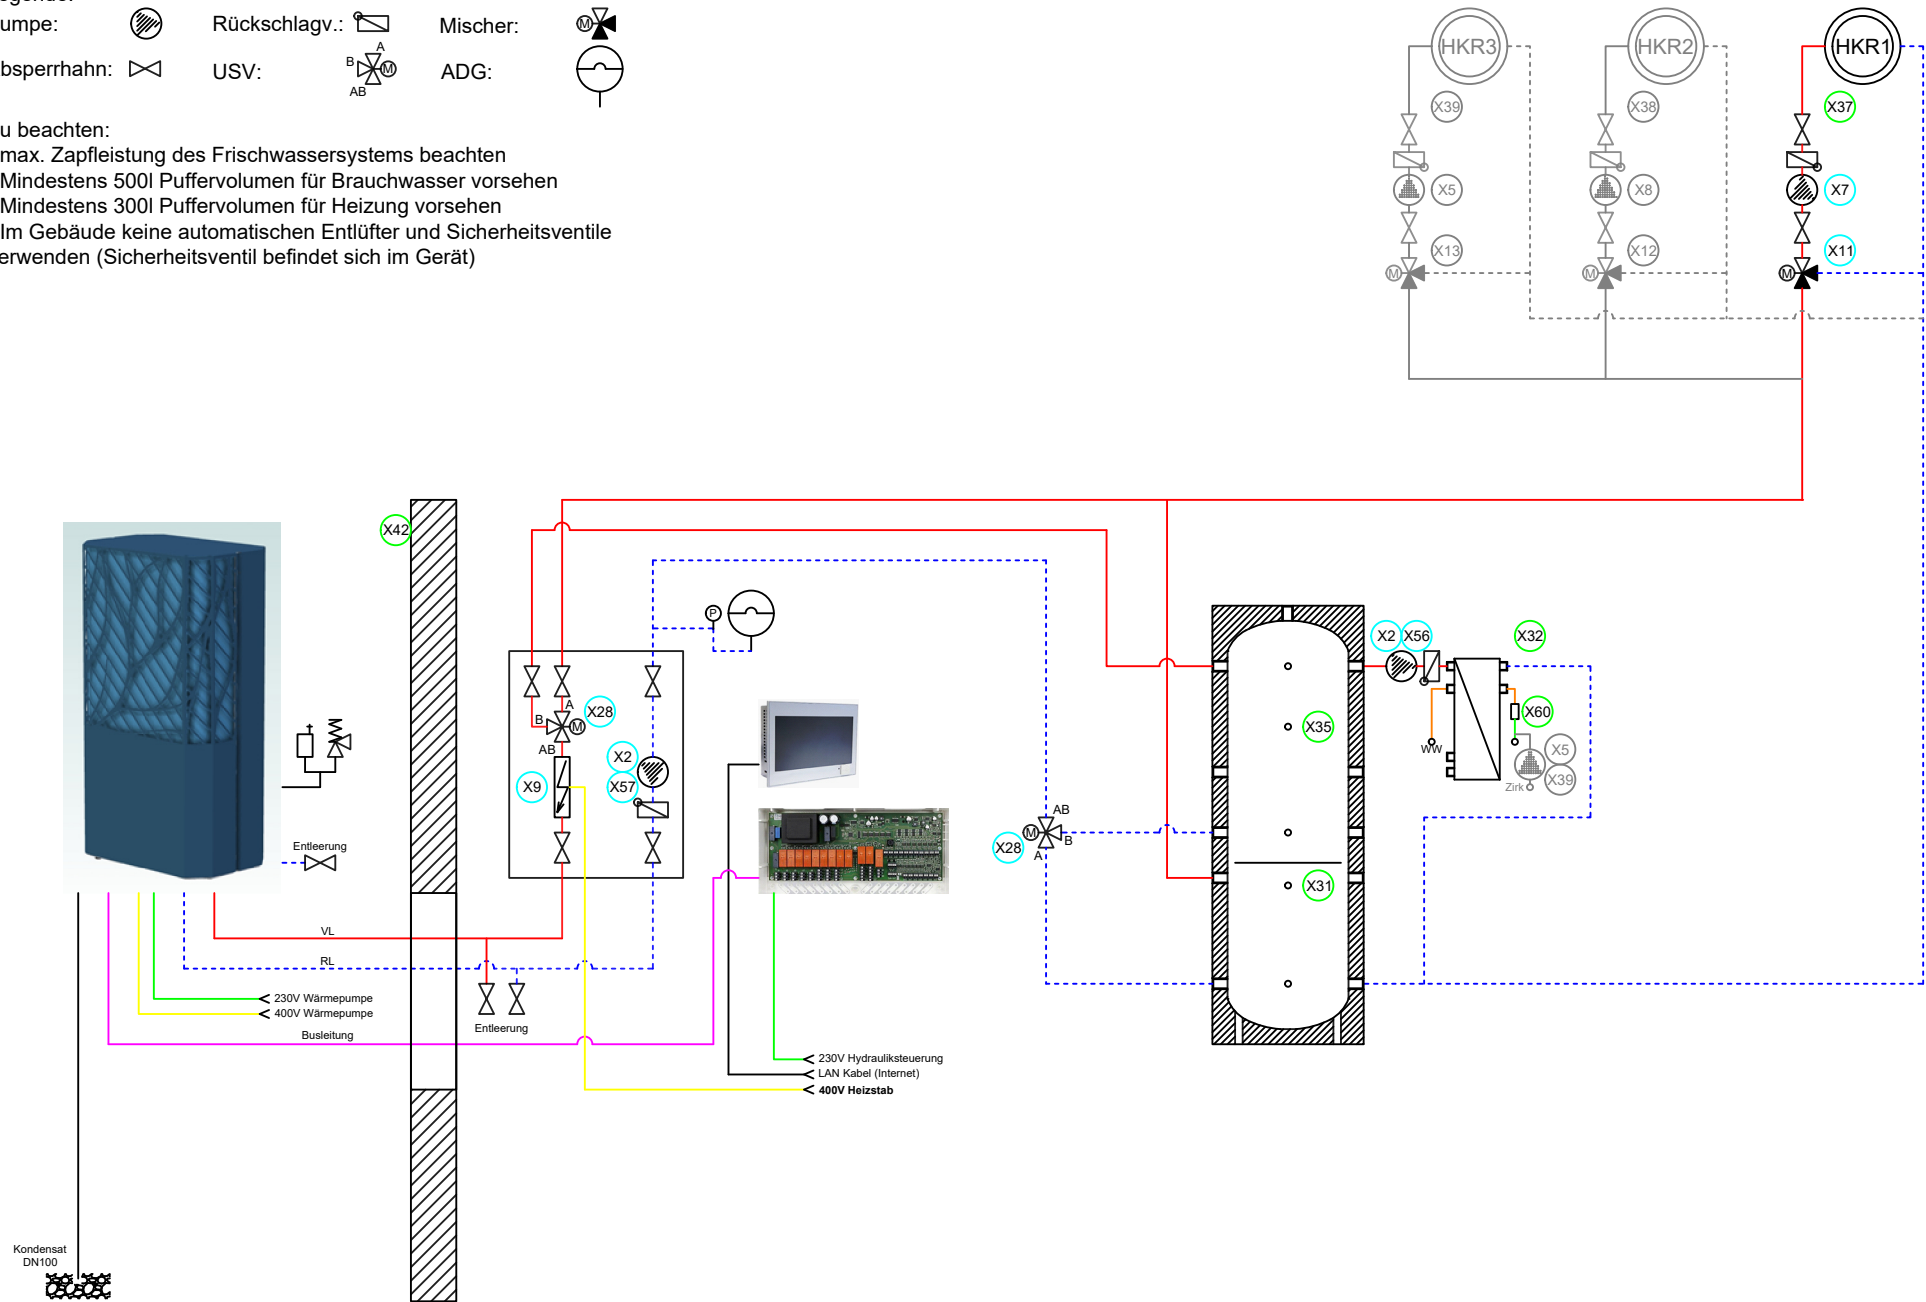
umpe:
Rückschlagv.:
Mischer:
bsperrhahn:
USV:
A
B
AB
M
ADG:

u beachten:
max. Zapfleistung des Frischwassersystems beachten
Mindestens 500l Puffervolumen für Brauchwasser vorsehen
Mindestens 300l Puffervolumen für Heizung vorsehen
Im Gebäude keine automatischen Entlüfter und Sicherheitsventile
erwenden (Sicherheitsventil befindet sich im Gerät)

HKR3
HKR2
HKR1
X39
X38
X37
X5
X8
X7
X13
X12
X11
M
M
M

X42
X28
B
A
AB
M
X2
X9
X57
P
X2
X56
X32
X35
X60
WW
X5
X39
Zirk
AB
X28
M
B
A
X31
Entleerung
VL
RL
230V Wärmepumpe
400V Wärmepumpe
Busleitung
Entleerung
230V Hydrauliksteuerung
LAN Kabel (Internet)
400V Heizstab
Kondensat
DN100